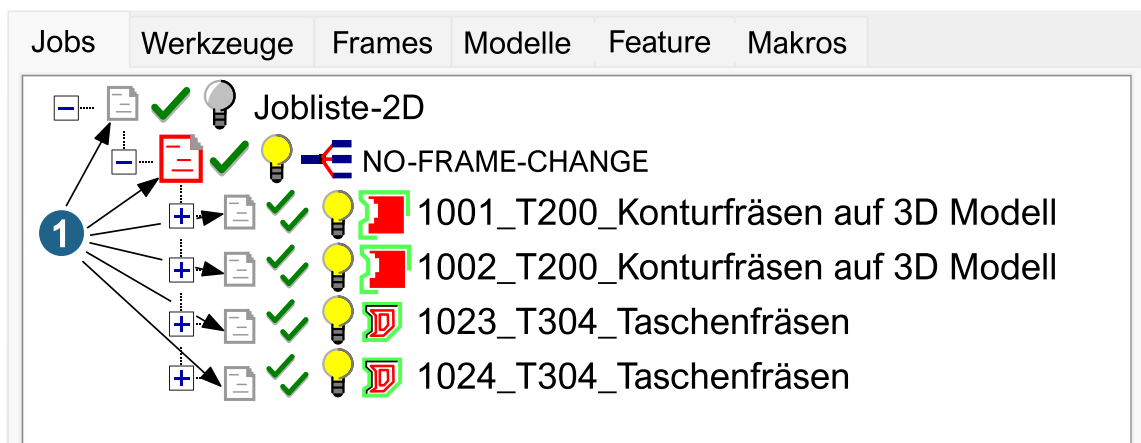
Jobs | Werkzeuge | Frames | Modelle | Feature | Makros

Jobliste-2D
NO-FRAME-CHANGE
1
1001_T200_Konturfräsen auf 3D Modell
1002_T200_Konturfräsen auf 3D Modell
1023_T304_Taschenfräsen
1024_T304_Taschenfräsen